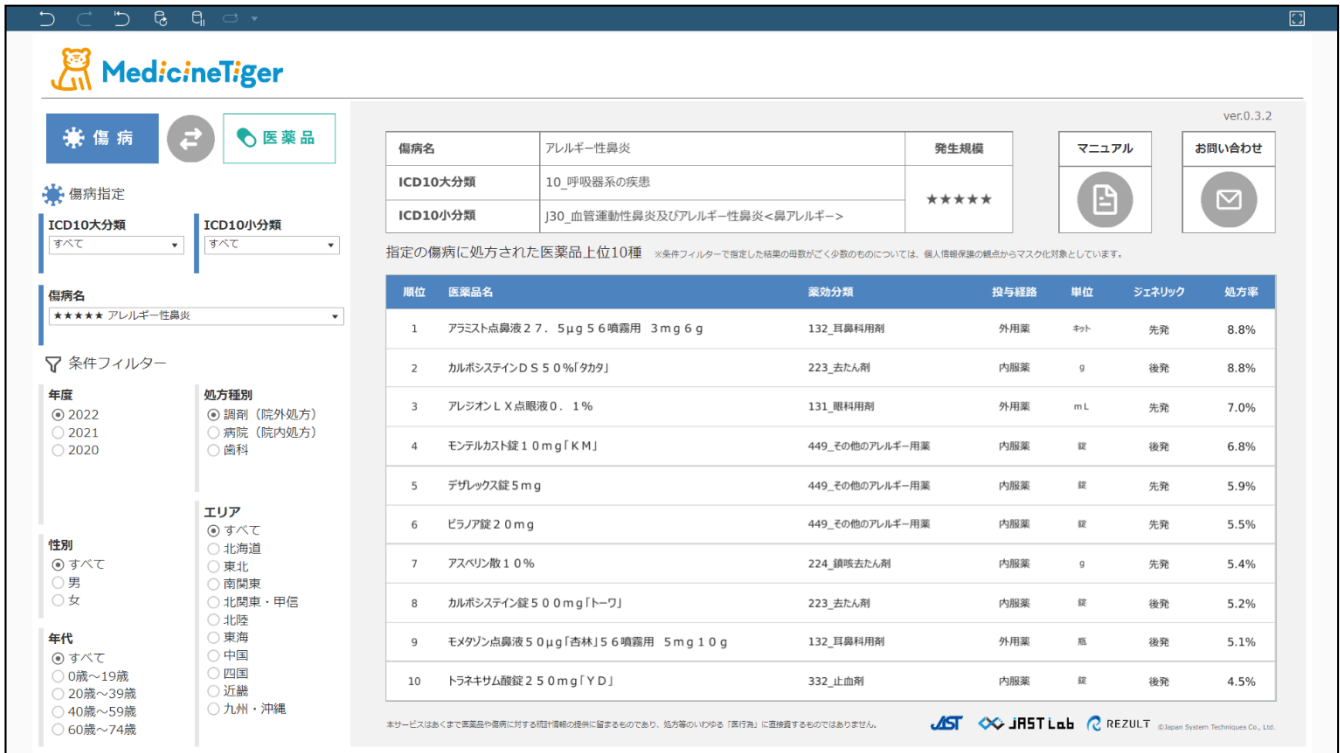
MedicineTiger

傷病

医薬品

傷病指定

ICD10大分類
すべて

ICD10小分類
すべて

傷病名
★★★★★ アレルギー性鼻炎

条件フィルター

年度
2022
2021
2020

処方種別
調剤（院外処方）
病院（院内処方）
歯科

エリア
すべて
北海道
東北
南関東
北関東・甲信
北陸
東海
中国
四国
近畿
九州・沖縄

性別
すべて
男
女

年代
すべて
0歳～19歳
20歳～39歳
40歳～59歳
60歳～74歳

ver.0.3.2

| 傷病名 | アレルギー性鼻炎 | 発生規模 |
|---|---|---|
| ICD10大分類 | 10_呼吸器系の疾患 | ★★★★★ |
| ICD10小分類 | J30_血管運動性鼻炎及びアレルギー性鼻炎<鼻アレルギー> | |

マニュアル

お問い合わせ

指定の傷病に処方された医薬品上位10種 ※条件フィルターで指定した結果の母数がごく少数のものについては、個人情報保護の観点からマスク化対象としています。

| 順位 | 医薬品名 | 薬効分類 | 投与経路 | 単位 | ジェネリック | 処方率 |
|---|---|---|---|---|---|---|
| 1 | アラミスト点鼻液２７．５μｇ５６噴霧用 ３ｍｇ６ｇ | 132_耳鼻科用剤 | 外用薬 | ｷｯﾄ | 先発 | 8.8% |
| 2 | カルボシステインＤＳ５０%「タカタ」 | 223_去たん剤 | 内服薬 | g | 後発 | 8.8% |
| 3 | アレジオンＬＸ点眼液０．１% | 131_眼科用剤 | 外用薬 | mL | 先発 | 7.0% |
| 4 | モンテルカスト錠１０ｍｇ「ＫＭ」 | 449_その他のアレルギー用薬 | 内服薬 | 錠 | 後発 | 6.8% |
| 5 | デザレックス錠５ｍｇ | 449_その他のアレルギー用薬 | 内服薬 | 錠 | 先発 | 5.9% |
| 6 | ビラノア錠２０ｍｇ | 449_その他のアレルギー用薬 | 内服薬 | 錠 | 先発 | 5.5% |
| 7 | アスベリン散１０% | 224_鎮咳去たん剤 | 内服薬 | g | 先発 | 5.4% |
| 8 | カルボシステイン錠５００ｍｇ「トーワ」 | 223_去たん剤 | 内服薬 | 錠 | 後発 | 5.2% |
| 9 | モメタゾン点鼻液５０μｇ「杏林」５６噴霧用 ５ｍｇ１０ｇ | 132_耳鼻科用剤 | 外用薬 | 瓶 | 後発 | 5.1% |
| 10 | トラネキサム酸錠２５０ｍｇ「ＹＤ」 | 332_止血剤 | 内服薬 | 錠 | 後発 | 4.5% |

本サービスはあくまで医薬品や傷病に対する統計情報の提供に留まるものであり、処方等のいわゆる「医行為」に直接資するものではありません。

JST JASTLab REZULT ©Japan System Techniques Co., Ltd.